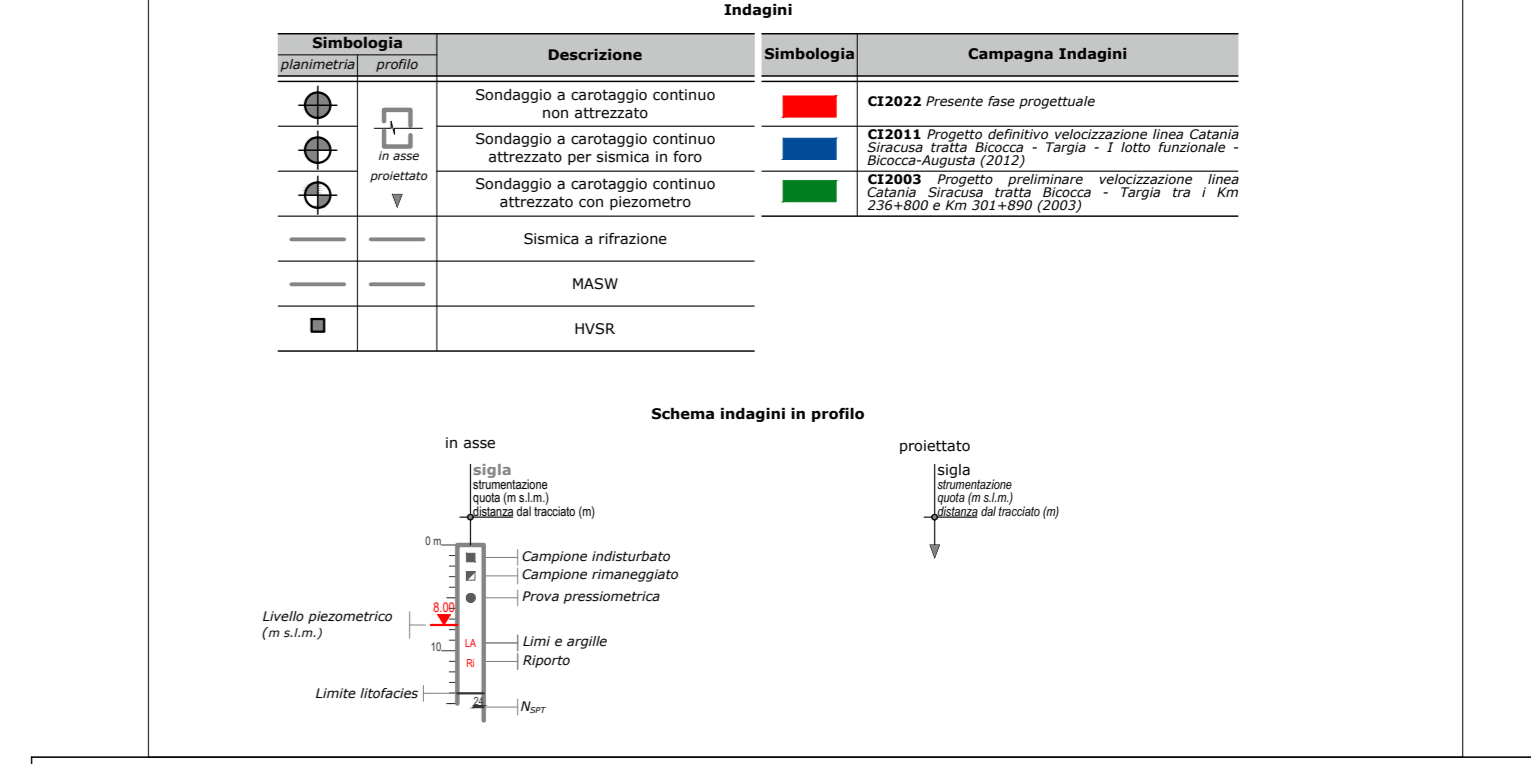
Indagini

| Simbologia planimetria | Simbologia profilo | Descrizione |
|---|---|---|
| | | Sondaggio a carotaggio continuo non attrezzato |
| | in asse | Sondaggio a carotaggio continuo attrezzato per sismica in foro |
| | proiettato | Sondaggio a carotaggio continuo attrezzato con piezometro |
| | | Sismica a rifrazione |
| | | MASW |
| | | HVSR |

| Simbologia | Campagna Indagini |
|---|---|
| | **CI2022** *Presente fase progettuale* |
| | **CI2011** *Progetto definitivo velocizzazione linea Catania Siracusa tratta Bicocca - Targia - I lotto funzionale - Bicocca-Augusta (2012)* |
| | **CI2003** *Progetto preliminare velocizzazione linea Catania Siracusa tratta Bicocca - Targia tra i Km 236+800 e Km 301+890 (2003)* |

Schema indagini in profilo

in asse

sigla
strumentazione
quota (m s.l.m.)
distanza dal tracciato (m)

0 m
Campione indisturbato
Campione rimaneggiato
Prova pressiometrica
8.00
Livello piezometrico (m s.l.m.)
LA
Limi e argille
10
Ri
Riporto
Limite litofacies
24
$N_{SPT}$

proiettato

sigla
strumentazione
quota (m s.l.m.)
distanza dal tracciato (m)